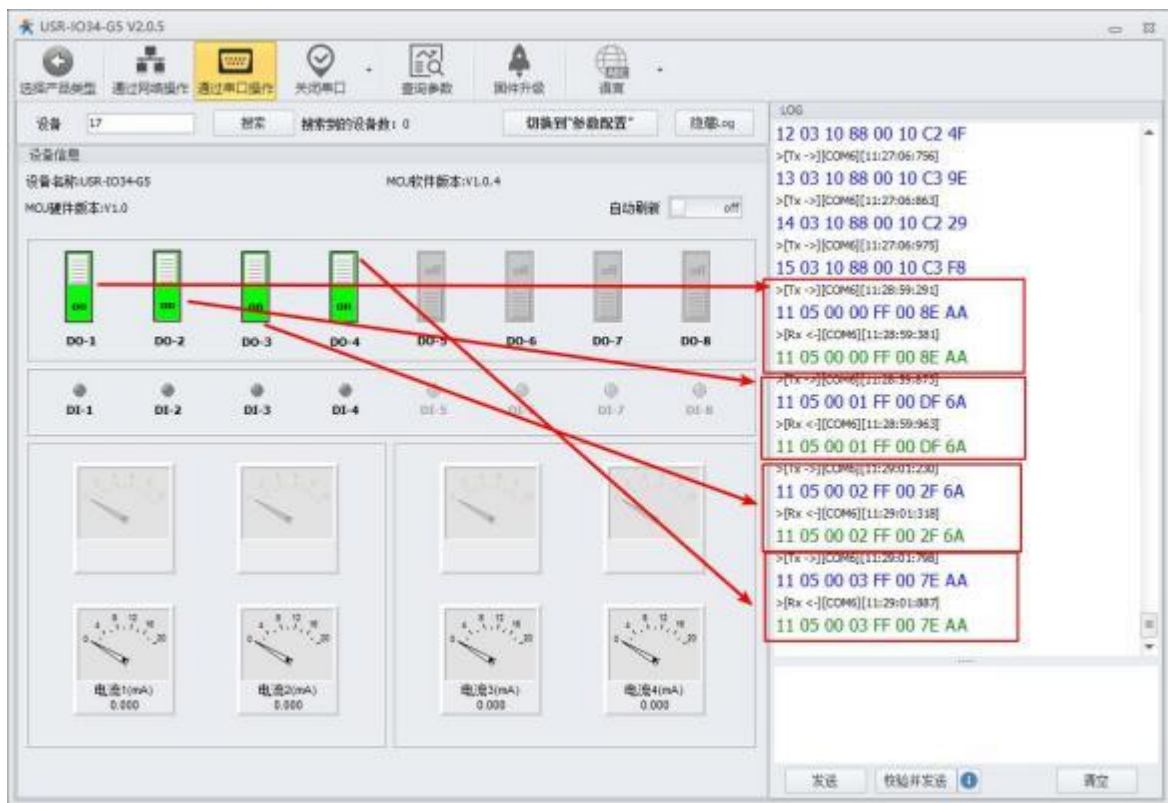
USR-IO34-G5 V2.0.5

选择产品类型 通过网络操作 通过串口操作 关闭串口 查询参数 固件升级 语言

设备 17 搜索 搜索到的设备数：0 切换到"参数配置" 隐藏Log

设备信息
设备名称:USR-IO34-G5 MCU软件版本:V1.0.4
MCU硬件版本:V1.0 自动刷新 off

on on on on off off off off
DO-1 DO-2 DO-3 DO-4 DO-5 DO-6 DO-7 DO-8

DI-1 DI-2 DI-3 DI-4 DI-5 DI-6 DI-7 DI-8

电流1(mA) 0.000
电流2(mA) 0.000
电流3(mA) 0.000
电流4(mA) 0.000

LOG
12 03 10 88 00 10 C2 4F
>[Tx ->][COM6][11:27:06:756]
13 03 10 88 00 10 C3 9E
>[Tx ->][COM6][11:27:06:863]
14 03 10 88 00 10 C2 29
>[Tx ->][COM6][11:27:06:975]
15 03 10 88 00 10 C3 F8
>[Tx ->][COM6][11:28:59:291]
11 05 00 00 FF 00 8E AA
>[Rx <-][COM6][11:28:59:381]
11 05 00 00 FF 00 8E AA
>[Tx ->][COM6][11:28:59:873]
11 05 00 01 FF 00 DF 6A
>[Rx <-][COM6][11:28:59:963]
11 05 00 01 FF 00 DF 6A
>[Tx ->][COM6][11:29:01:230]
11 05 00 02 FF 00 2F 6A
>[Rx <-][COM6][11:29:01:318]
11 05 00 02 FF 00 2F 6A
>[Tx ->][COM6][11:29:01:798]
11 05 00 03 FF 00 7E AA
>[Rx <-][COM6][11:29:01:887]
11 05 00 03 FF 00 7E AA

发送 校验并发送 清空